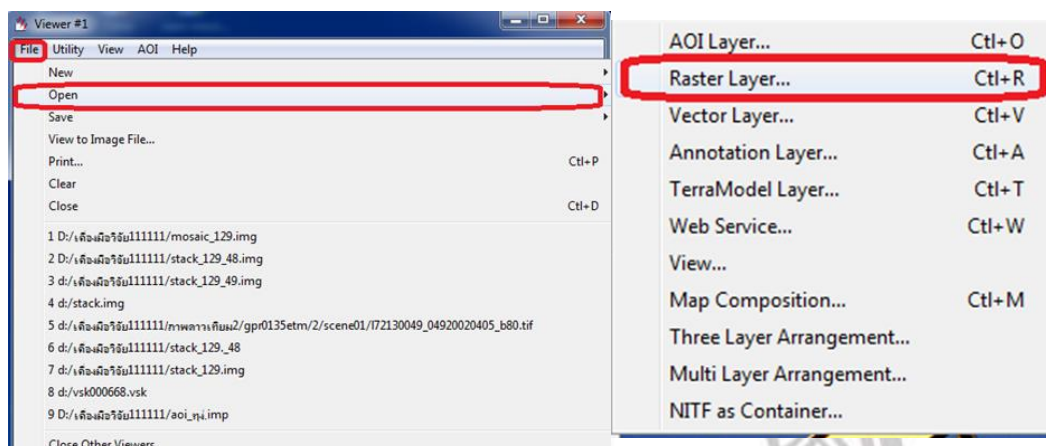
Viewer #1

File Utility View AOI Help

New
Open
Save
View to Image File...
Print... Ctl+P
Clear
Close Ctl+D
1 D:/เครื่องมือวิจัย111111/mosaic_129.img
2 D:/เครื่องมือวิจัย111111/stack_129_48.img
3 d:/เครื่องมือวิจัย111111/stack_129_49.img
4 d:/stack.img
5 d:/เครื่องมือวิจัย111111/ภาพดาวเทียม2/gpr0135etm/2/scene01/l72130049_04920020405_b80.tif
6 d:/เครื่องมือวิจัย111111/stack_129._48
7 d:/เครื่องมือวิจัย111111/stack_129.img
8 d:/vsk000668.vsk
9 D:/เครื่องมือวิจัย111111/aoi_ทุ่ง.imp
Close Other Viewers

AOI Layer... Ctl+O
Raster Layer... Ctl+R
Vector Layer... Ctl+V
Annotation Layer... Ctl+A
TerraModel Layer... Ctl+T
Web Service... Ctl+W
View...
Map Composition... Ctl+M
Three Layer Arrangement...
Multi Layer Arrangement...
NITF as Container...